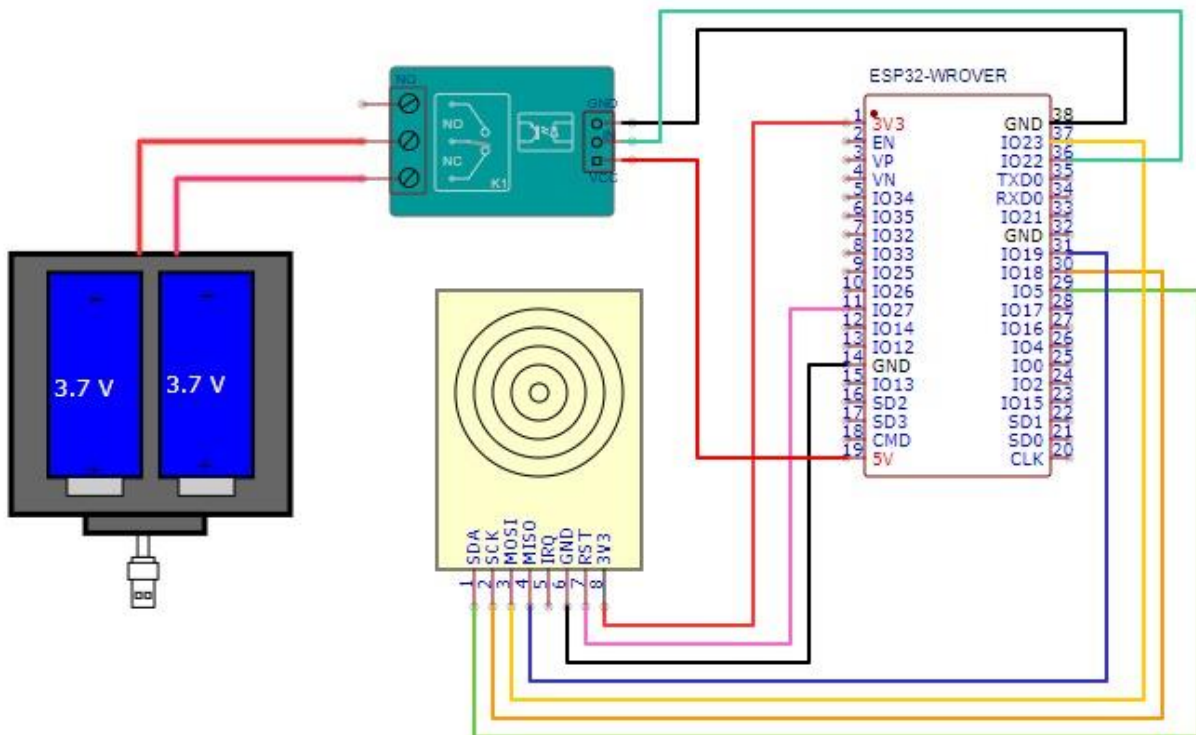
NO
NO
NC
K1
GND
IN
VCC
ESP32-WROVER

| | | | |
|---|---|---|---|
| 1 | 3V3 | GND | 38 |
| 2 | EN | IO23 | 37 |
| 3 | VP | IO22 | 36 |
| 4 | VN | TXD0 | 35 |
| 5 | IO34 | RXD0 | 34 |
| 6 | IO35 | IO21 | 33 |
| 7 | IO32 | GND | 32 |
| 8 | IO33 | IO19 | 31 |
| 9 | IO25 | IO18 | 30 |
| 10 | IO26 | IO5 | 29 |
| 11 | IO27 | IO17 | 28 |
| 12 | IO14 | IO16 | 27 |
| 13 | IO12 | IO4 | 26 |
| 14 | GND | IO0 | 25 |
| 15 | IO13 | IO2 | 24 |
| 16 | SD2 | IO15 | 23 |
| 17 | SD3 | SD1 | 22 |
| 18 | CMD | SD0 | 21 |
| 19 | 5V | CLK | 20 |

3.7 V
3.7 V

SDA SCK MOSI MISO IRQ GND RST 3V3
1 2 3 4 5 6 7 8